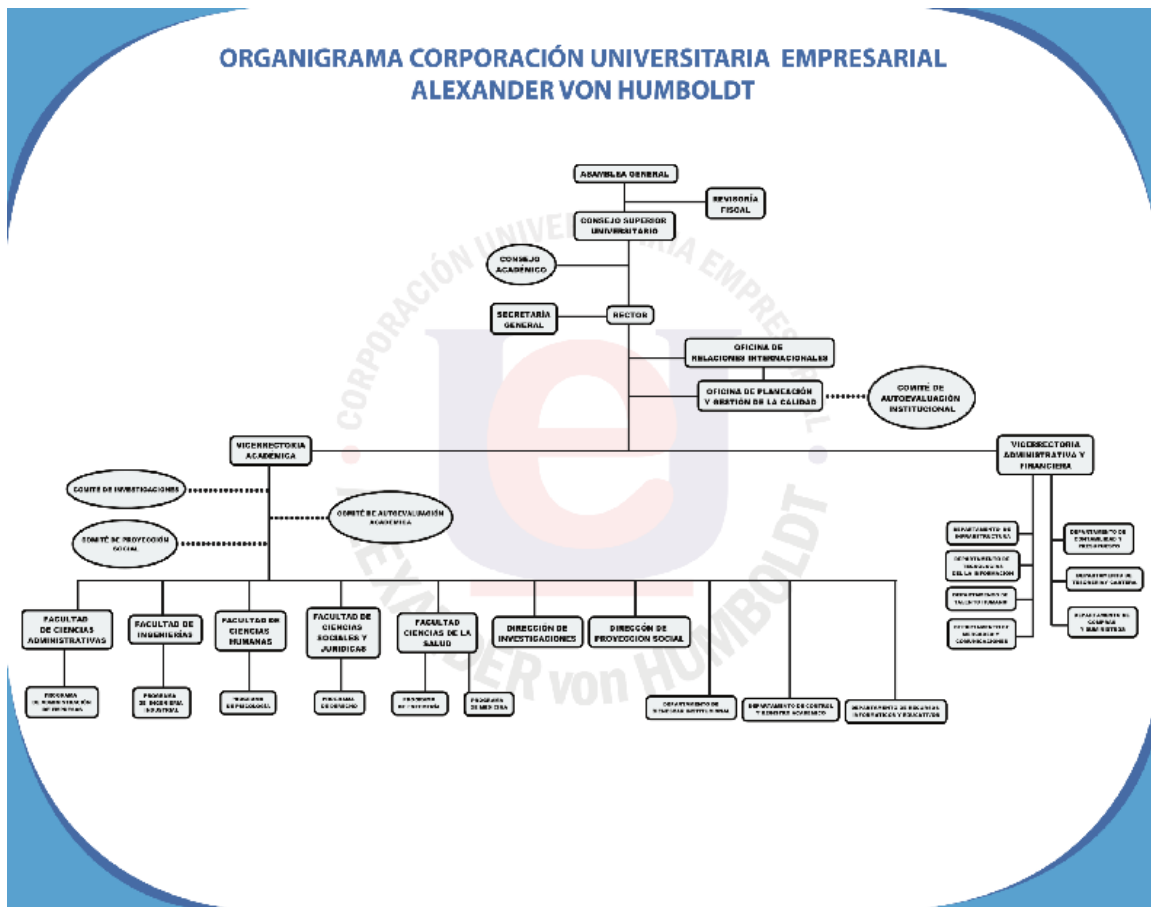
ORGANIGRAMA CORPORACIÓN UNIVERSITARIA EMPRESARIAL
ALEXANDER VON HUMBOLDT

ASAMBLEA GENERAL

REVISORÍA FISCAL

CONSEJO SUPERIOR UNIVERSITARIO

CONSEJO ACADÉMICO

SECRETARÍA GENERAL

RECTOR

OFICINA DE RELACIONES INTERNACIONALES

OFICINA DE PLANEACIÓN Y GESTIÓN DE LA CALIDAD

COMITÉ DE AUTOEVALUACIÓN INSTITUCIONAL

VICERRECTORIA ACADEMICA

VICERRECTORIA ADMINISTRATIVA Y FINANCIERA

COMITÉ DE INVESTIGACIONES

COMITÉ DE AUTOEVALUACIÓN ACADEMICA

COMITÉ DE PROYECCIÓN SOCIAL

DEPARTAMENTO DE INFRAESTRUCTURA

DEPARTAMENTO DE TECNOLOGIAS DE LA INFORMACION

DEPARTAMENTO DE TALENTO HUMANO

DEPARTAMENTO DE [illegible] Y COMUNICACIONES

DEPARTAMENTO DE CONTABILIDAD Y PRESUPUESTO

DEPARTAMENTO DE TESORERIA Y CARTERA

DEPARTAMENTO DE COMPRAS Y SUMINISTROS

FACULTAD DE CIENCIAS ADMINISTRATIVAS

FACULTAD DE INGENIERÍAS

FACULTAD DE CIENCIAS HUMANAS

FACULTAD DE CIENCIAS SOCIALES Y JURIDICAS

FACULTAD CIENCIAS DE LA SALUD

DIRECCION DE INVESTIGACIONES

DIRECCÓN DE PROYECCION SOCIAL

PROGRAMA DE ADMINISTRACIÓN DE EMPRESAS

PROGRAMA DE INGENIERIA INDUSTRIAL

PROGRAMA DE PSICOLOGIA

PROGRAMA DE DERECHO

PROGRAMA DE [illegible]

PROGRAMA DE MEDICINA

DEPARTAMENTO DE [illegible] INSTITUCIONAL

DEPARTAMENTO DE CONTROL Y REGISTRO ACADEMICO

DEPARTAMENTO DE RECURSOS INFORMATICOS Y EDUCATIVOS

CORPORACIÓN UNIVERSITARIA EMPRESARIAL ALEXANDER von HUMBOLDT